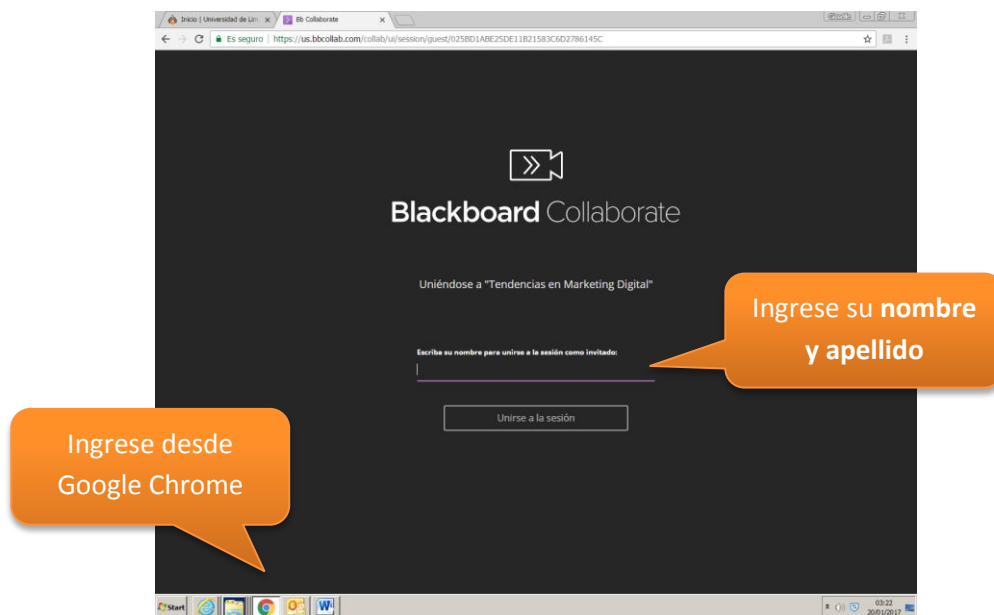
Inicio | Universidad de Lim ×
Bb Collaborate ×
Es seguro | https://us.bbcollab.com/collab/ui/session/guest/025BD1ABE25DE11B21583C6D2786145C

Blackboard Collaborate

Uniéndose a "Tendencias en Marketing Digital"

Escriba su nombre para unirse a la sesión como invitado:

Unirse a la sesión

Ingrese su **nombre y apellido**

Ingrese desde Google Chrome

Start

03:22
20/01/2017